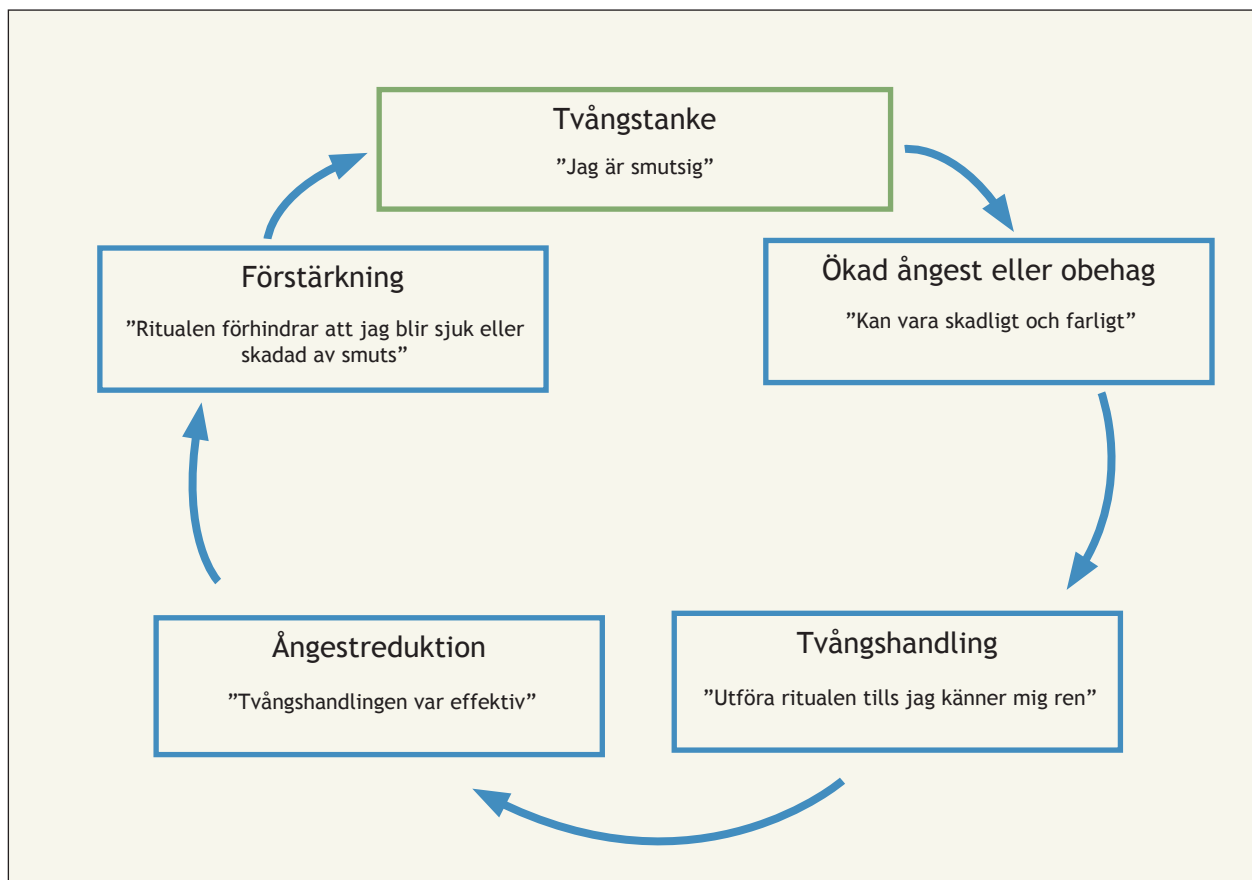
Tvångstanke

”Jag är smutsig”

Ökad ångest eller obehag

”Kan vara skadligt och farligt”

Tvångshandling

”Utföra ritualen tills jag känner mig ren”

Ångestreduktion

”Tvångshandlingen var effektiv”

Förstärkning

”Ritualen förhindrar att jag blir sjuk eller skadad av smuts”